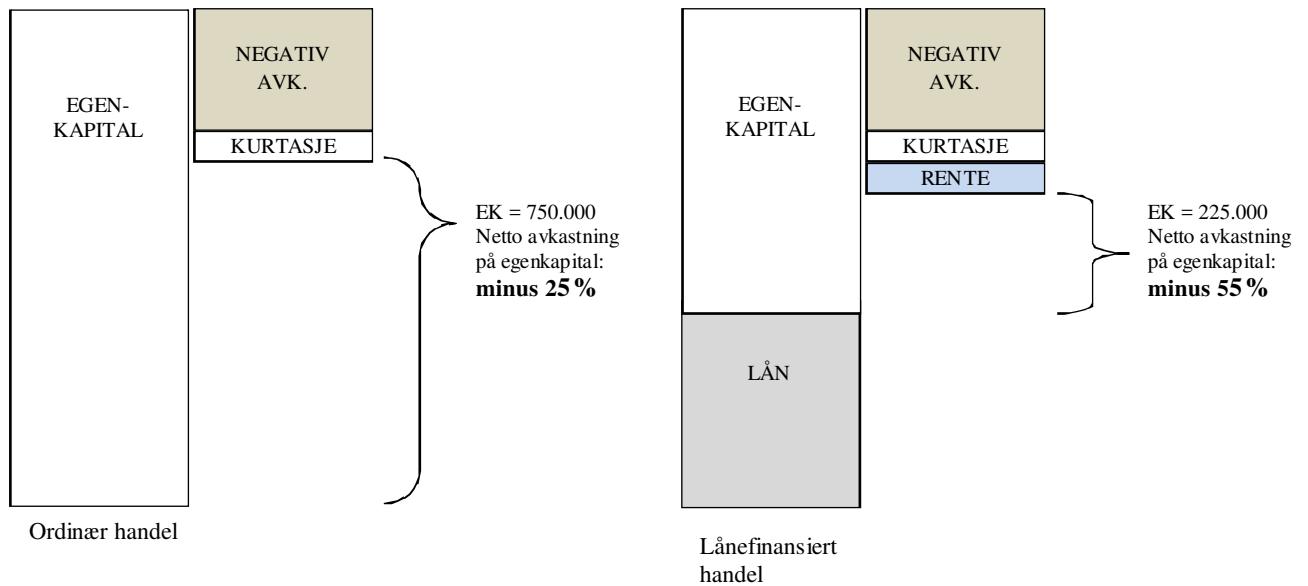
EGEN-
KAPITAL

NEGATIV
AVK.

KURTASJE

EK = 750.000
Netto avkastning
på egenkapital:
**minus 25 %**

Ordinær handel

EGEN-
KAPITAL

NEGATIV
AVK.

KURTASJE

RENTE

EK = 225.000
Netto avkastning
på egenkapital:
**minus 55 %**

LÅN

Lånefinansiert
handel